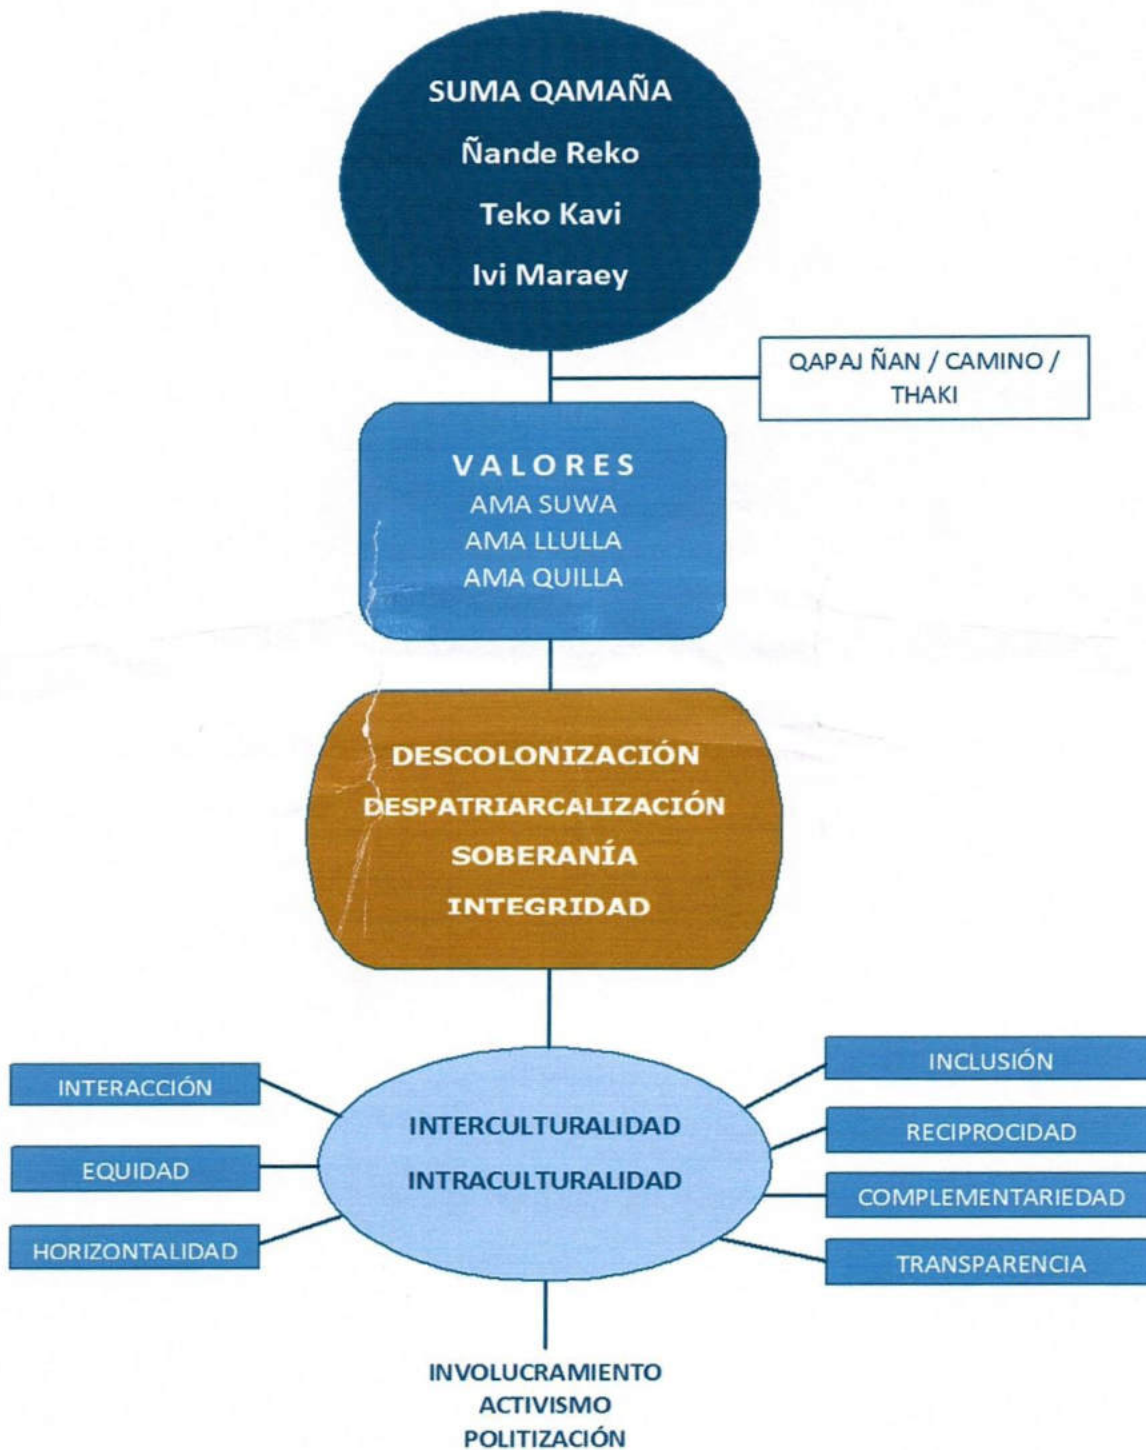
SUMA QAMAÑA
Ñande Reko
Teko Kavi
Ivi Maraey

QAPAJ ÑAN / CAMINO / THAKI

VALORES
AMA SUWA
AMA LLULLA
AMA QUILLA

DESCOLONIZACIÓN
DESPATRIARCALIZACIÓN
SOBERANÍA
INTEGRIDAD

INTERACCIÓN

EQUIDAD

HORIZONTALIDAD

INTERCULTURALIDAD
INTRACULTURALIDAD

INCLUSIÓN

RECIPROCIDAD

COMPLEMENTARIEDAD

TRANSPARENCIA

INVOLUCRAMIENTO
ACTIVISMO
POLITIZACIÓN